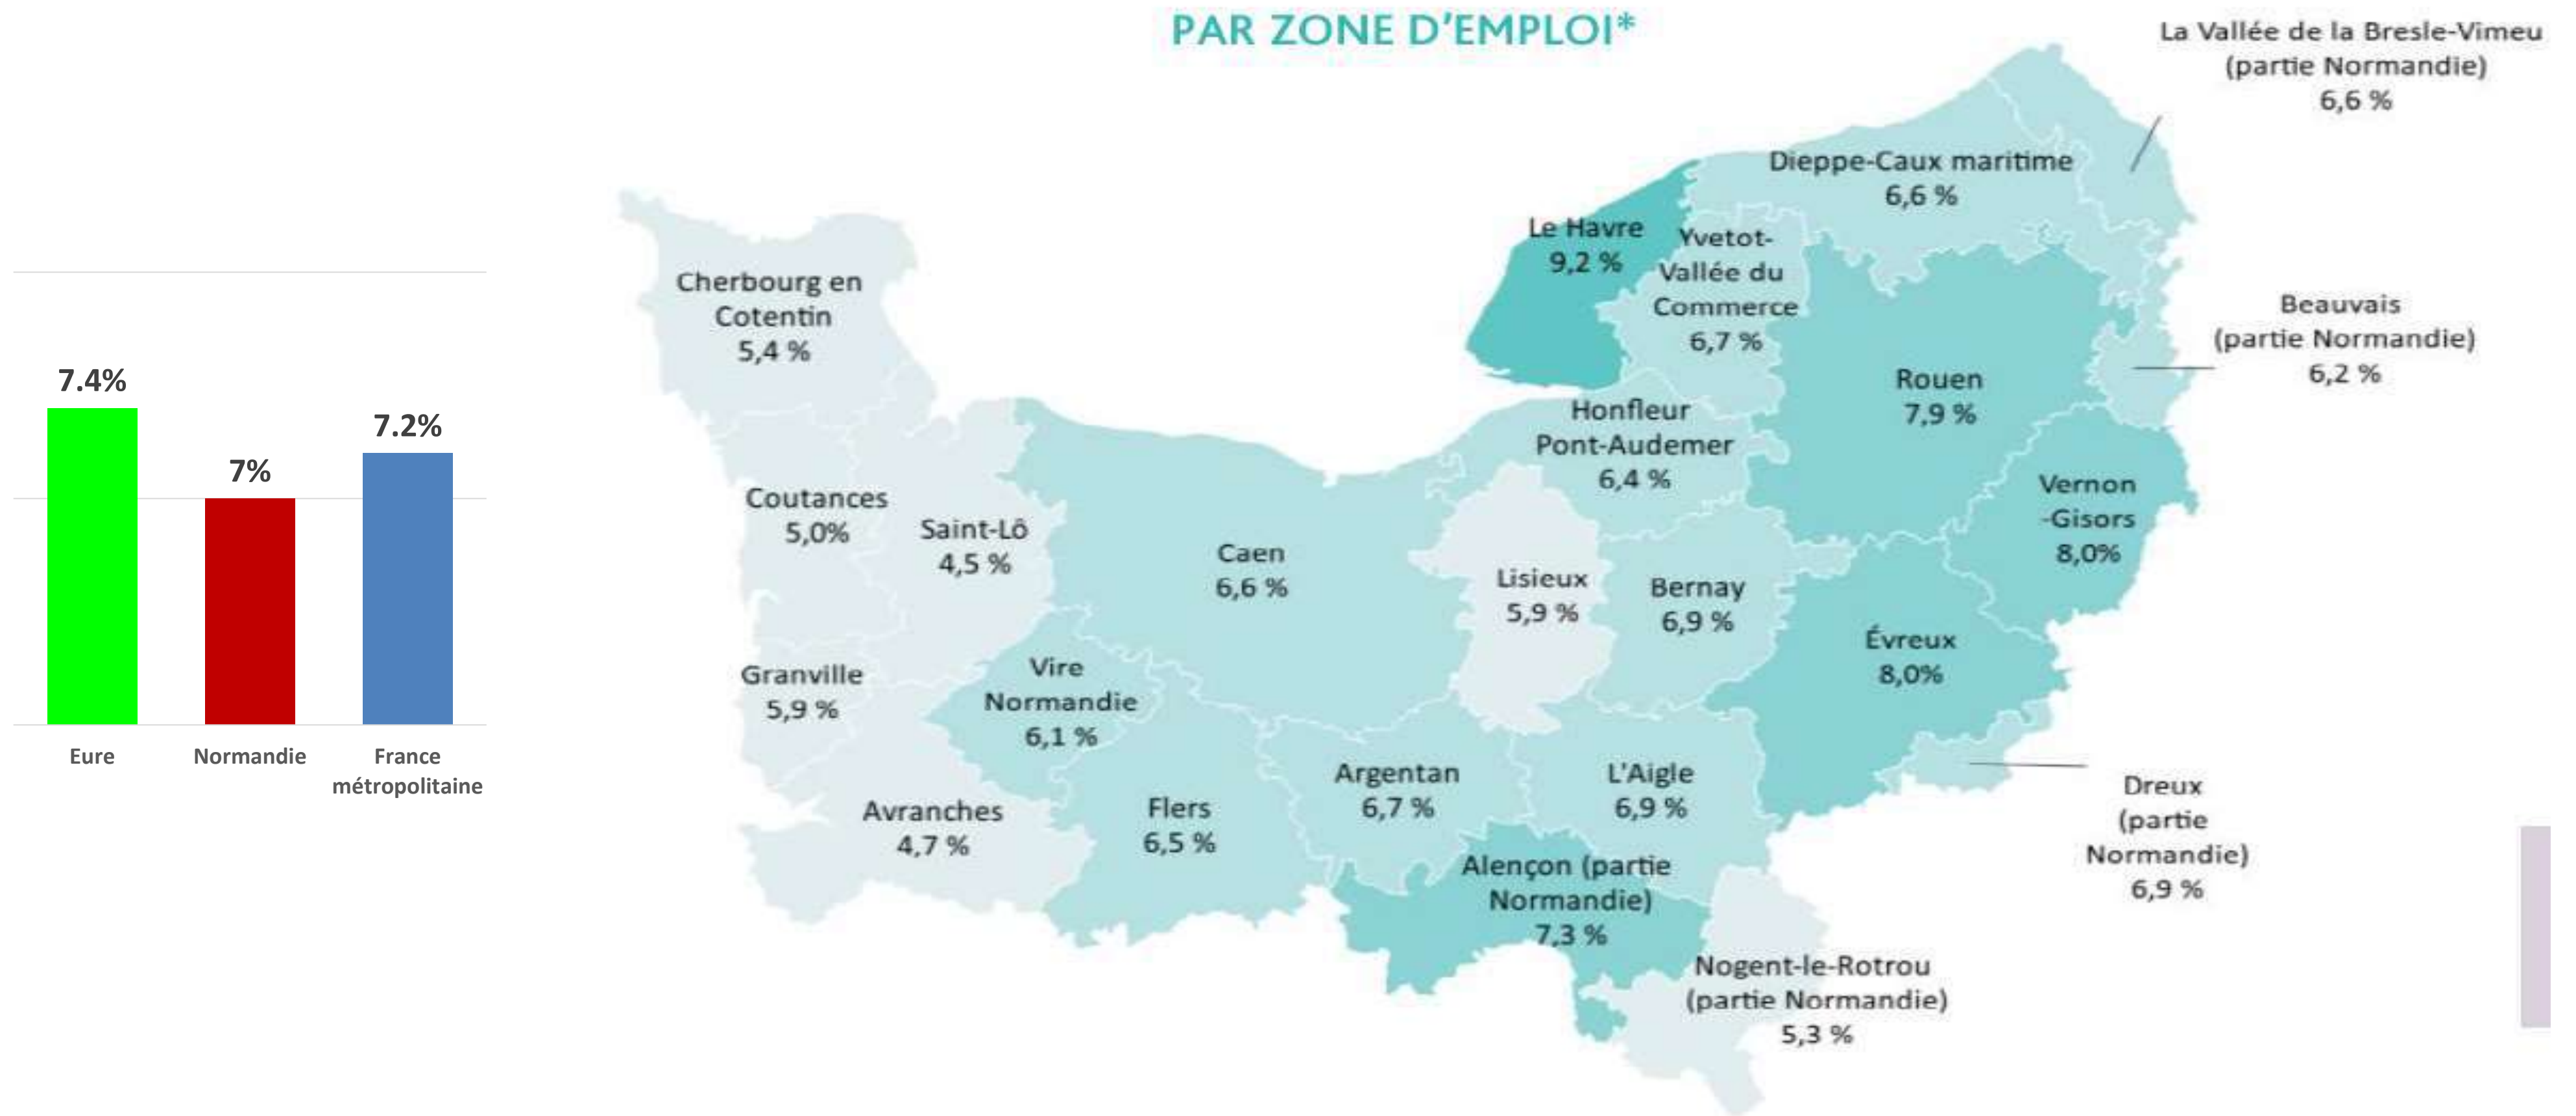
7.4%
7%
7.2%
Eure
Normandie
France métropolitaine

PAR ZONE D'EMPLOI*

La Vallée de la Bresle-Vimeu (partie Normandie) 6,6 %
Dieppe-Caux maritime 6,6 %
Le Havre 9,2 %
Yvetot-Vallée du Commerce 6,7 %
Cherbourg en Cotentin 5,4 %
Beauvais (partie Normandie) 6,2 %
Rouen 7,9 %
Honfleur Pont-Audemer 6,4 %
Vernon -Gisors 8,0%
Coutances 5,0%
Saint-Lô 4,5 %
Caen 6,6 %
Lisieux 5,9 %
Bernay 6,9 %
Évreux 8,0%
Granville 5,9 %
Vire Normandie 6,1 %
Argentan 6,7 %
L'Aigle 6,9 %
Dreux (partie Normandie) 6,9 %
Avranches 4,7 %
Flers 6,5 %
Alençon (partie Normandie) 7,3 %
Nogent-le-Rotrou (partie Normandie) 5,3 %